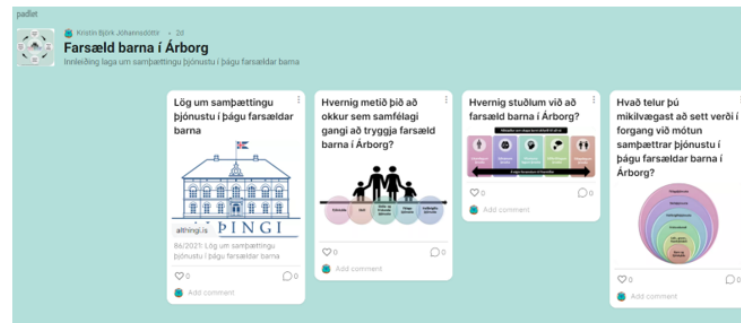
padlet

Kristín Björk Jóhannsdóttir • 20

Farsæld barna í Árborg

Innleiðing laga um samþættingu þjónustu í þágu farsældar barna

Lög um samþættingu þjónustu í þágu farsældar barna

althingi.is

ÞINGI

86/2021: Lög um samþættingu þjónustu í þágu farsældar barna

♡0 0

Add comment

Hvernig metið þið að okkur sem samfélagi gangi að tryggja farsæld barna í Árborg?

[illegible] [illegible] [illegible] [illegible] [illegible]

♡0 0

Add comment

Hvernig styðlum við að farsæld barna í Árborg?

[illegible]

♡0

Add comment

Hvað telur þú mikilvægast að sett verði í forgang við mótun samþættrar þjónustu í þágu farsældar barna í Árborg?

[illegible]

♡0 0

Add comment